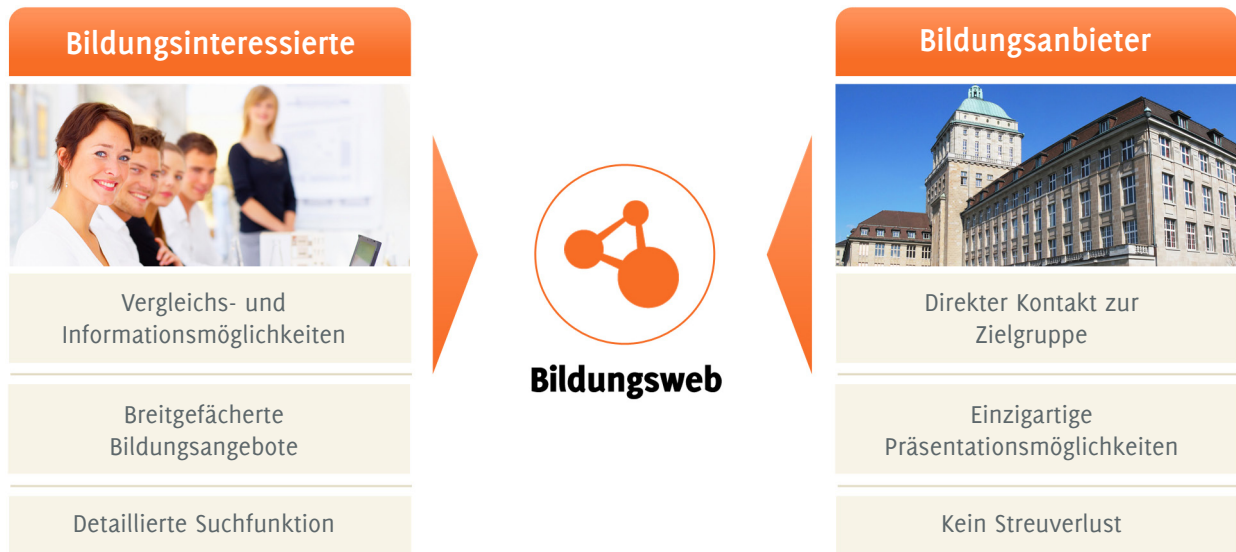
Bildungsinteressierte

Vergleichs- und Informationsmöglichkeiten

Breitgefächerte Bildungsangebote

Detaillierte Suchfunktion

Bildungsweb

Bildungsanbieter

Direkter Kontakt zur Zielgruppe

Einzigartige Präsentationsmöglichkeiten

Kein Streuverlust